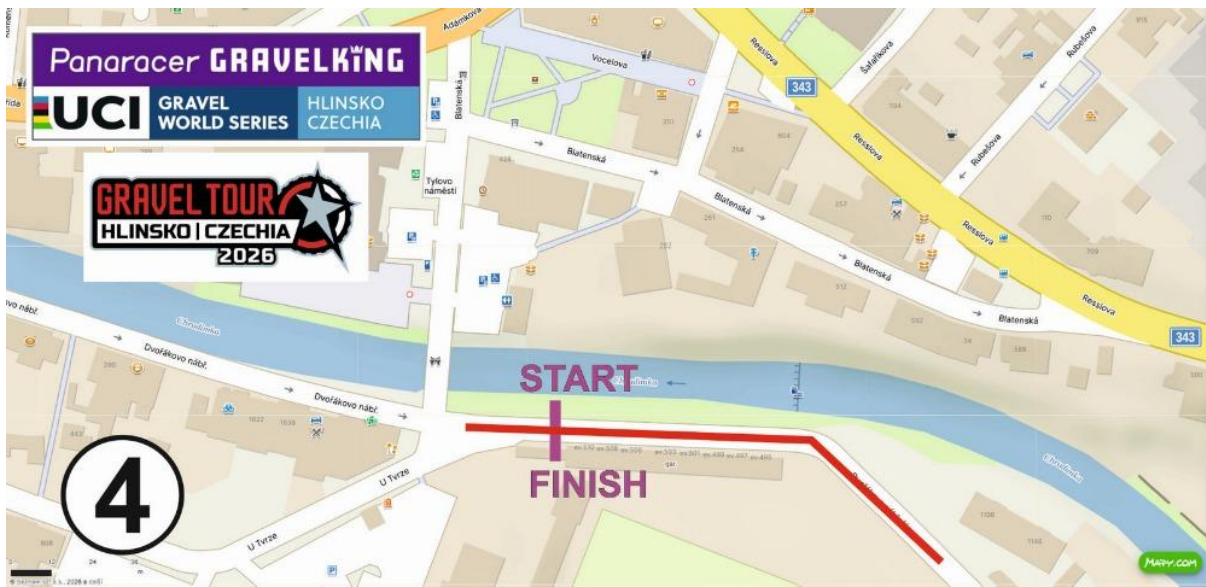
Panaracer GRAVELKING
UCI GRAVEL WORLD SERIES
HLINSKO CZECHIA

GRAVEL TOUR
HLINSKO | CZECHIA
2026

Adámkova
Vocelova
Blatenská
Blatenská
Blatenská
Blatenská
Blatenská
Tylovo náměstí
Resslova
Resslova
Resslova
Resslova
Šafaříkova
Rubešova
Rubešova
343
343
Chrudimka
Chrudimka
Chrudimka
Dvořákovo nábř.
Dvořákovo nábř.
vo nábř.
U Tvrze
U Tvrze
START
FINISH
4
Mapy.com